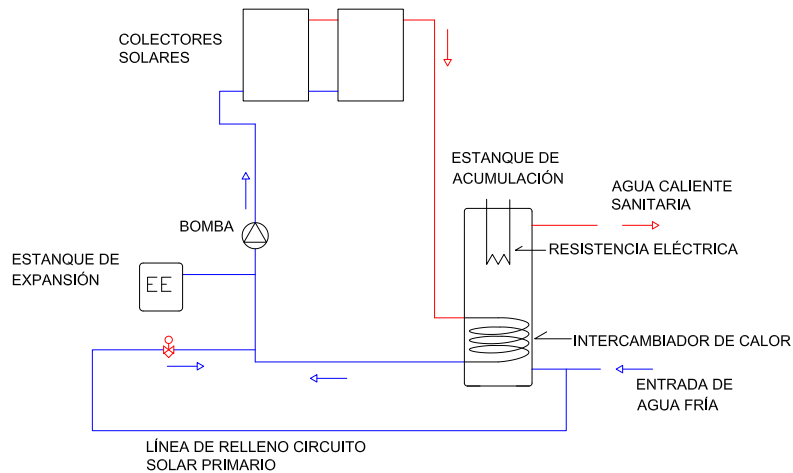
COLECTORES SOLARES

ESTANQUE DE ACUMULACIÓN

AGUA CALIENTE SANITARIA

BOMBA

RESISTENCIA ELÉCTRICA

ESTANQUE DE EXPANSIÓN

EE

INTERCAMBIADOR DE CALOR

ENTRADA DE AGUA FRÍA

LÍNEA DE RELLENO CIRCUITO SOLAR PRIMARIO